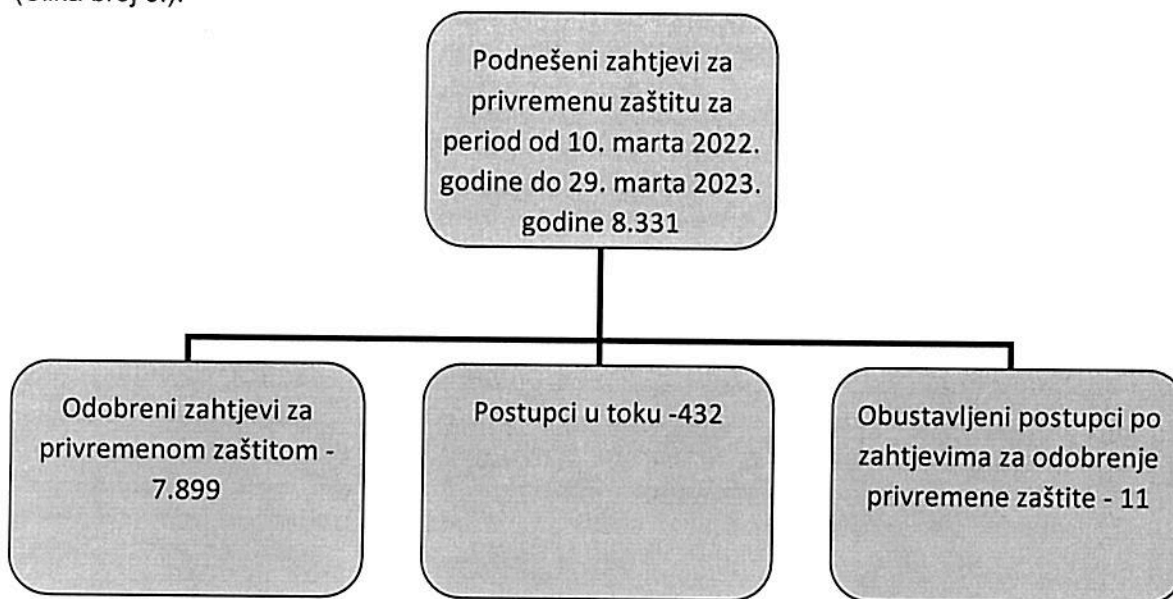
(Slika broj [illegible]).

Podnešeni zahtjevi za privremenu zaštitu za period od 10. marta 2022. godine do 29. marta 2023. godine 8.331

Odobreni zahtjevi za privremenom zaštitom - 7.899

Postupci u toku -432

Obustavljeni postupci po zahtjevima za odobrenje privremene zaštite - 11